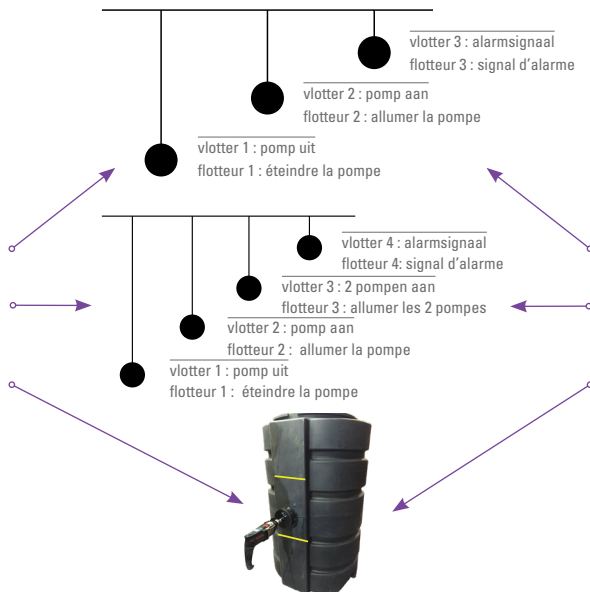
vlotter 3 : alarmsignaal
flotteur 3 : signal d'alarme

vlotter 2 : pomp aan
flotteur 2 : allumer la pompe

vlotter 1 : pomp uit
flotteur 1 : éteindre la pompe

vlotter 4 : alarmsignaal
flotteur 4: signal d'alarme

vlotter 3 : 2 pompen aan
flotteur 3 : allumer les 2 pompes

vlotter 2 : pomp aan
flotteur 2 : allumer la pompe

vlotter 1 : pomp uit
flotteur 1 : éteindre la pompe